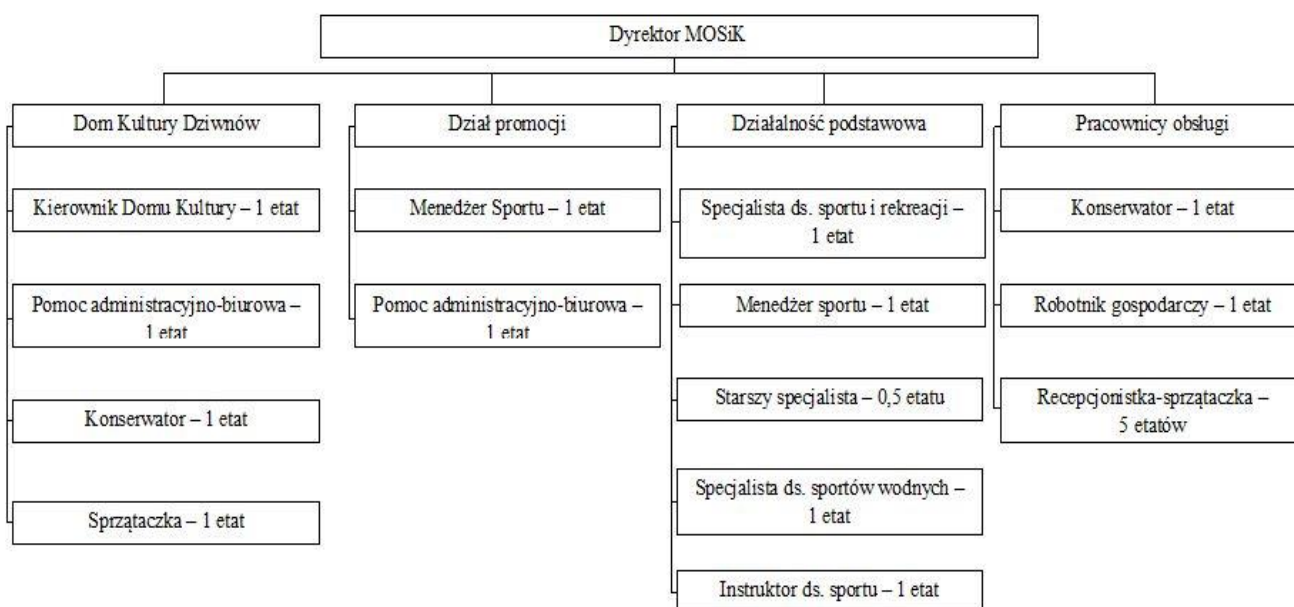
Dyrektor MOSiK

Dom Kultury Dziwnów

Kierownik Domu Kultury – 1 etat

Pomoc administracyjno-biurowa – 1 etat

Konserwator – 1 etat

Sprzątaczka – 1 etat

Dział promocji

Menedżer Sportu – 1 etat

Pomoc administracyjno-biurowa – 1 etat

Działalność podstawowa

Specjalista ds. sportu i rekreacji – 1 etat

Menedżer sportu – 1 etat

Starszy specjalista – 0,5 etatu

Specjalista ds. sportów wodnych – 1 etat

Instruktor ds. sportu – 1 etat

Pracownicy obsługi

Konserwator – 1 etat

Robotnik gospodarczy – 1 etat

Recepcjonistka-sprzątaczka – 5 etatów